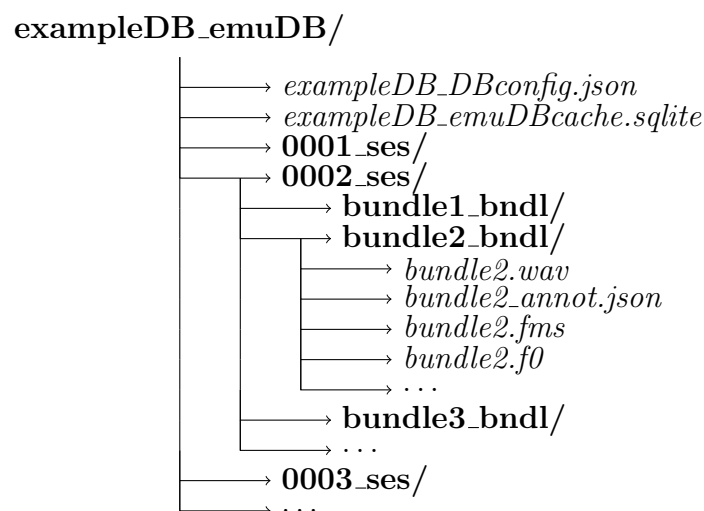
exampleDB_emuDB/

exampleDB_DBconfig.json
exampleDB_emuDBcache.sqlite
0001_ses/
0002_ses/
bundle1_bndl/
bundle2_bndl/
bundle2.wav
bundle2_annot.json
bundle2.fms
bundle2.f0
...
bundle3_bndl/
...
0003_ses/
...